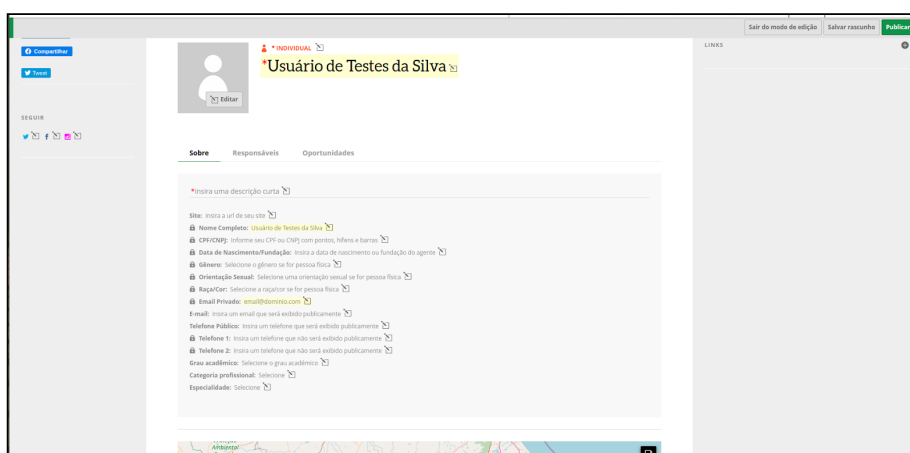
Sair do modo de edição | Salvar rascunho | Publicar

Compartilhar
Tweet

SEGUIR

*INDIVIDUAL
*Usuário de Testes da Silva
Editar

LINKS

Sobre | Responsáveis | Oportunidades

*Insira uma descrição curta

Site: Insira a url de seu site
Nome Completo: Usuário de Testes da Silva
CPF/CNPJ: Informe seu CPF ou CNPJ com pontos, hífens e barras
Data de Nascimento/Fundação: Insira a data de nascimento ou fundação do agente
Gênero: Selecione o gênero se for pessoa física
Orientação Sexual: Selecione uma orientação sexual se for pessoa física
Raça/Cor: Selecione a raça/cor se for pessoa física
Email Privado: email@dominio.com
E-mail: Insira um email que será exibido publicamente
Telefone Público: Insira um telefone que será exibido publicamente
Telefone 1: Insira um telefone que não será exibido publicamente
Telefone 2: Insira um telefone que não será exibido publicamente
Grau acadêmico: Selecione o grau acadêmico
Categoria profissional: Selecione
Especialidade: Selecione

Ambiental